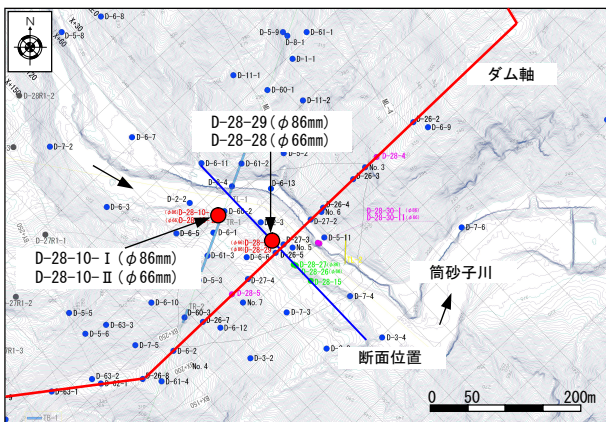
N

D-6-8
D-5-8
D-5-9
D-6-1-1
D-8-1
D-1-1
D-11-1
D-60-1
D-11-2
D-28R1-2
D-6-7
D-7-2
D-5-2
D-26-2
D-6-9
D-28-4
D-26-3
D-6-11
D-61-2
D-6-13
D-2-2
D-6-3
D-26-4
No. 6
D-28-10-I
D-60-2
D-6-5
D-6-1
D-27-3
D-27-2
D-5-11
D-61-3
D-6-6
D-28-27
D-28-26
D-28-15
D-5-3
D-27-4
D-28-5
D-6-10
D-5-5
D-6-12
No. 7
D-7-3
D-7-4
D-5-6
D-63-3
D-7-5
D-6-2
D-3-2
D-3-4
D-63-2
D-62-1
D-28-8
D-61-4
D-63-1
No. 4
No. 3
No. 5
D-7-6
D-28-30-I
D-28-30-II

ダム軸

D-28-29（$\phi$86mm）
D-28-28（$\phi$66mm）

D-28-10-Ⅰ（$\phi$86mm）
D-28-10-Ⅱ（$\phi$66mm）

筒砂子川

断面位置

0 50 200m